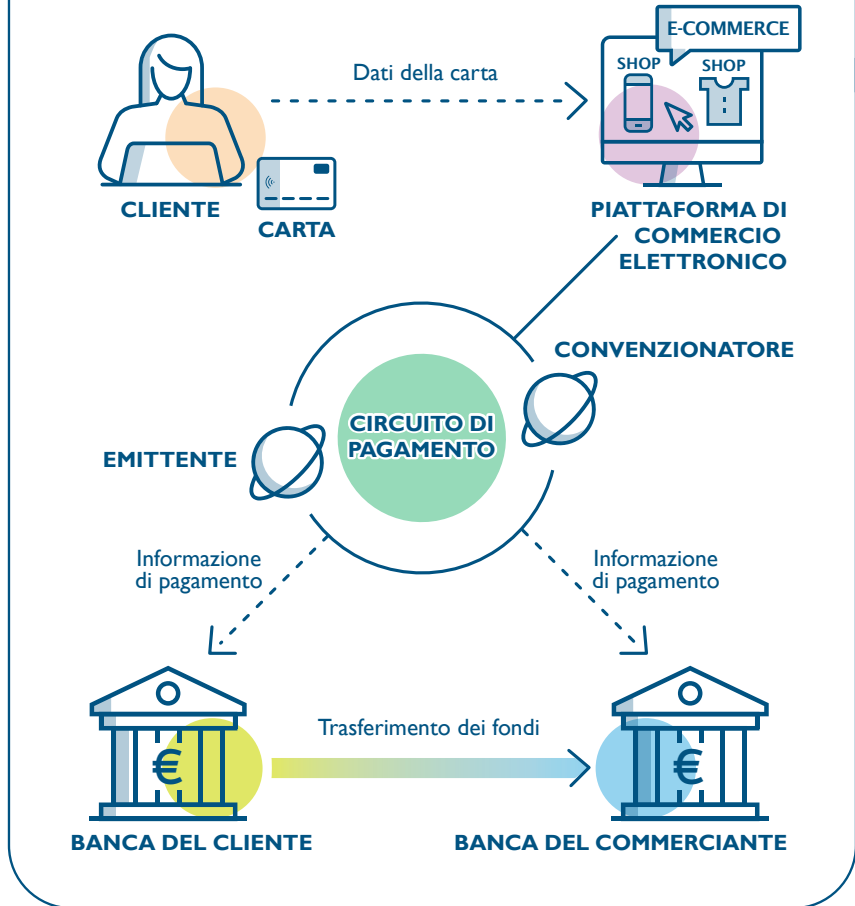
Dati della carta

E-COMMERCE

SHOP

SHOP

CLIENTE

CARTA

PIATTAFORMA DI COMMERCIO ELETTRONICO

CONVENZIONATORE

CIRCUITO DI PAGAMENTO

EMITTENTE

Informazione di pagamento

Informazione di pagamento

Trasferimento dei fondi

€

€

BANCA DEL CLIENTE

BANCA DEL COMMERCIANTE